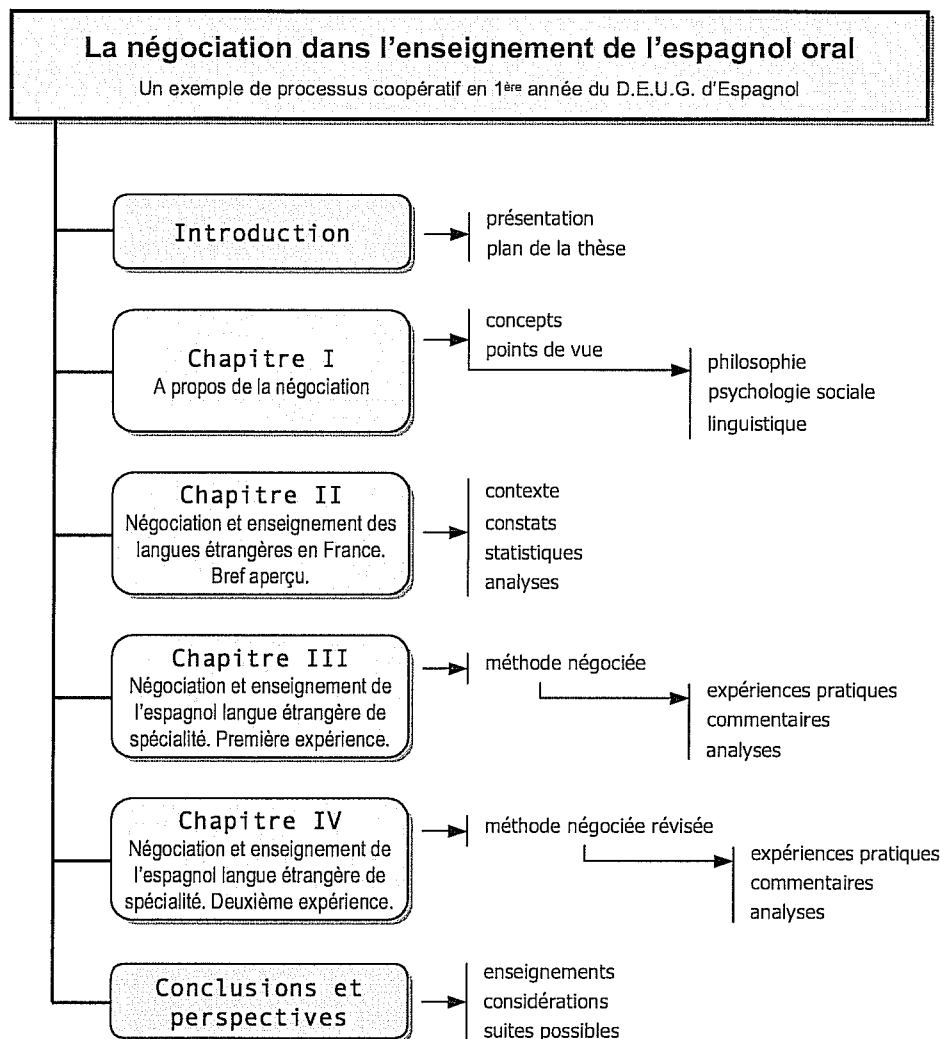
La négociation dans l'enseignement de l'espagnol oral

Un exemple de processus coopératif en 1$^{ère}$ année du D.E.U.G. d'Espagnol

Introduction

présentation
plan de la thèse

Chapitre I
A propos de la négociation

concepts
points de vue

philosophie
psychologie sociale
linguistique

Chapitre II
Négociation et enseignement des langues étrangères en France. Bref aperçu.

contexte
constats
statistiques
analyses

Chapitre III
Négociation et enseignement de l'espagnol langue étrangère de spécialité. Première expérience.

méthode négociée

expériences pratiques
commentaires
analyses

Chapitre IV
Négociation et enseignement de l'espagnol langue étrangère de spécialité. Deuxième expérience.

méthode négociée révisée

expériences pratiques
commentaires
analyses

Conclusions et perspectives

enseignements
considérations
suites possibles